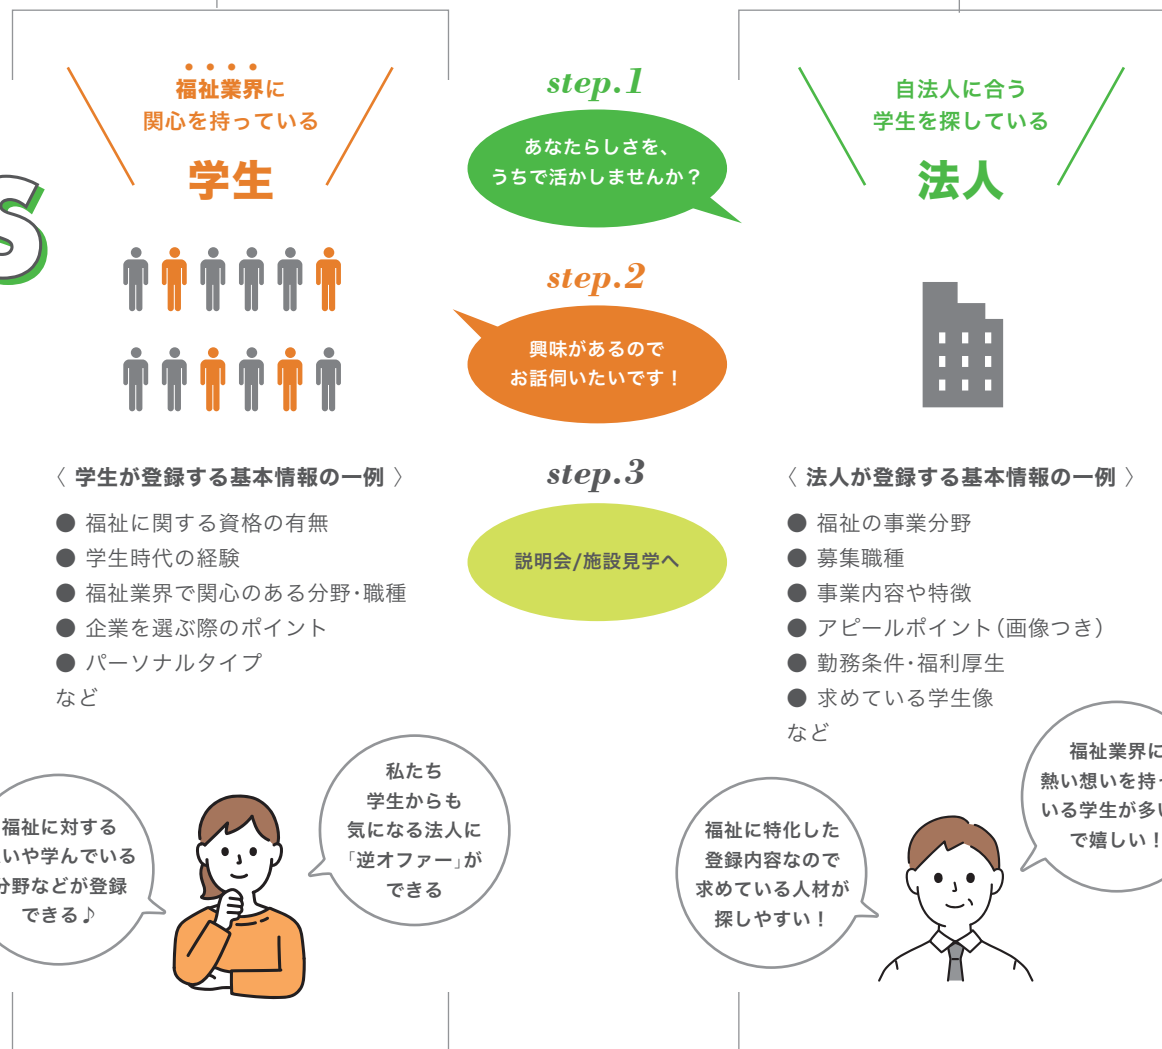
S

福祉業界に
関心を持っている
学生

step.1
あなたらしさを、
うちで活かしませんか？

自法人に合う
学生を探している
法人

step.2
興味があるので
お話伺いたいです！

step.3
説明会/施設見学へ

〈 学生が登録する基本情報の一例 〉
● 福祉に関する資格の有無
● 学生時代の経験
● 福祉業界で関心のある分野・職種
● 企業を選ぶ際のポイント
● パーソナルタイプ
など

〈 法人が登録する基本情報の一例 〉
● 福祉の事業分野
● 募集職種
● 事業内容や特徴
● アピールポイント（画像つき）
● 勤務条件・福利厚生
● 求めている学生像
など

福祉に対する
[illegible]いや学んでいる
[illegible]分野などが登録
できる♪

私たち
学生からも
気になる法人に
「逆オファー」が
できる

福祉に特化した
登録内容なので
求めている人材が
探しやすい！

福祉業界に
熱い想いを持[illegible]
いる学生が多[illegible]
で嬉しい！